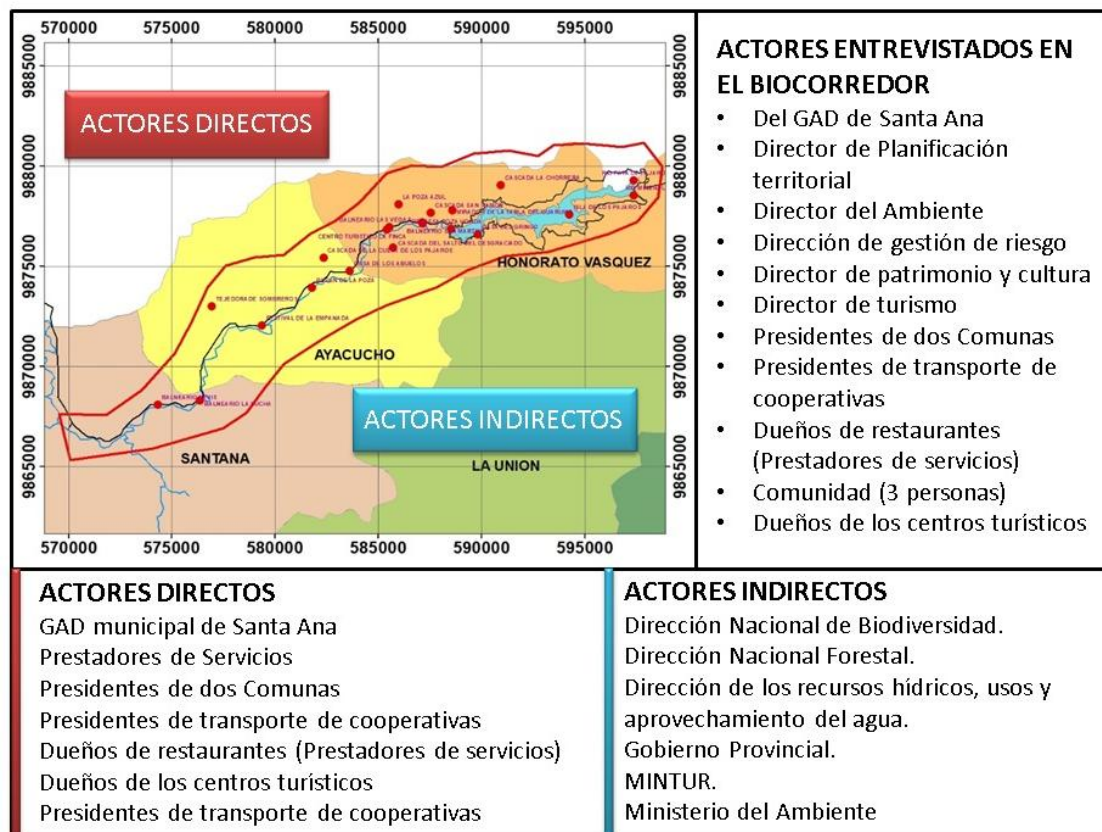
570000 575000 580000 585000 590000 595000

9885000 9880000 9875000 9870000 9865000

ACTORES DIRECTOS

LA POZA AZUL

CASCADA LA CHORRERA

BALNEARIO LA VEGA

CASCADA SAN RAMON

MIRADOR DE LA TABLA

CENTRO TURISTICO LA FINCA

CASCADA DEL SALTO

POZA DE LOS ABUELOS

HONORATO VASQUEZ

TEJEDORA DE SOMBREROS

AYACUCHO

BALNEARIO LA POCHA

ACTORES INDIRECTOS

SANTANA

LA UNION

570000 575000 580000 585000 590000 595000

ACTORES ENTREVISTADOS EN EL BIOCORREDOR

- Del GAD de Santa Ana
- Director de Planificación territorial
- Director del Ambiente
- Dirección de gestión de riesgo
- Director de patrimonio y cultura
- Director de turismo
- Presidentes de dos Comunas
- Presidentes de transporte de cooperativas
- Dueños de restaurantes (Prestadores de servicios)
- Comunidad (3 personas)
- Dueños de los centros turísticos

ACTORES DIRECTOS
GAD municipal de Santa Ana
Prestadores de Servicios
Presidentes de dos Comunas
Presidentes de transporte de cooperativas
Dueños de restaurantes (Prestadores de servicios)
Dueños de los centros turísticos
Presidentes de transporte de cooperativas

ACTORES INDIRECTOS
Dirección Nacional de Biodiversidad.
Dirección Nacional Forestal.
Dirección de los recursos hídricos, usos y aprovechamiento del agua.
Gobierno Provincial.
MINTUR.
Ministerio del Ambiente